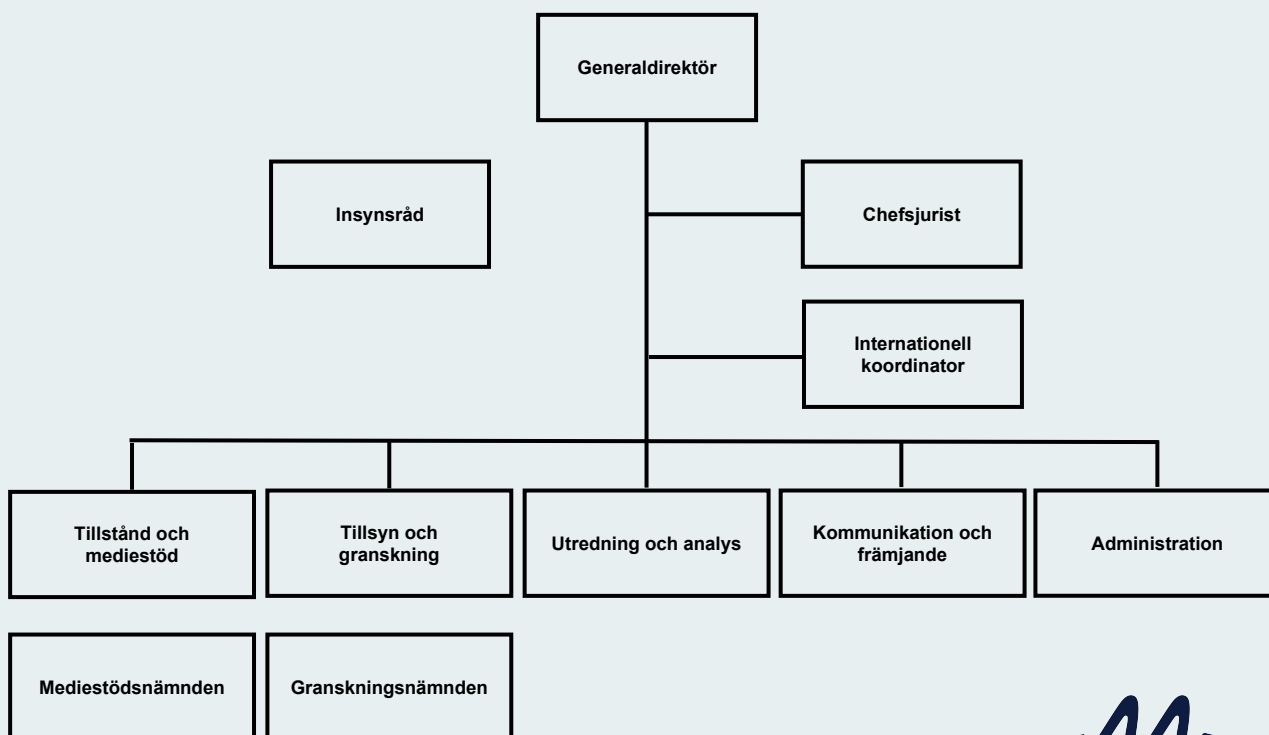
Generaldirektör

Insynsråd

Chefsjurist

Internationell koordinator

Tillstånd och mediestöd

Tillsyn och granskning

Utredning och analys

Kommunikation och främjande

Administration

Mediestödsnämnden

Granskningsnämnden